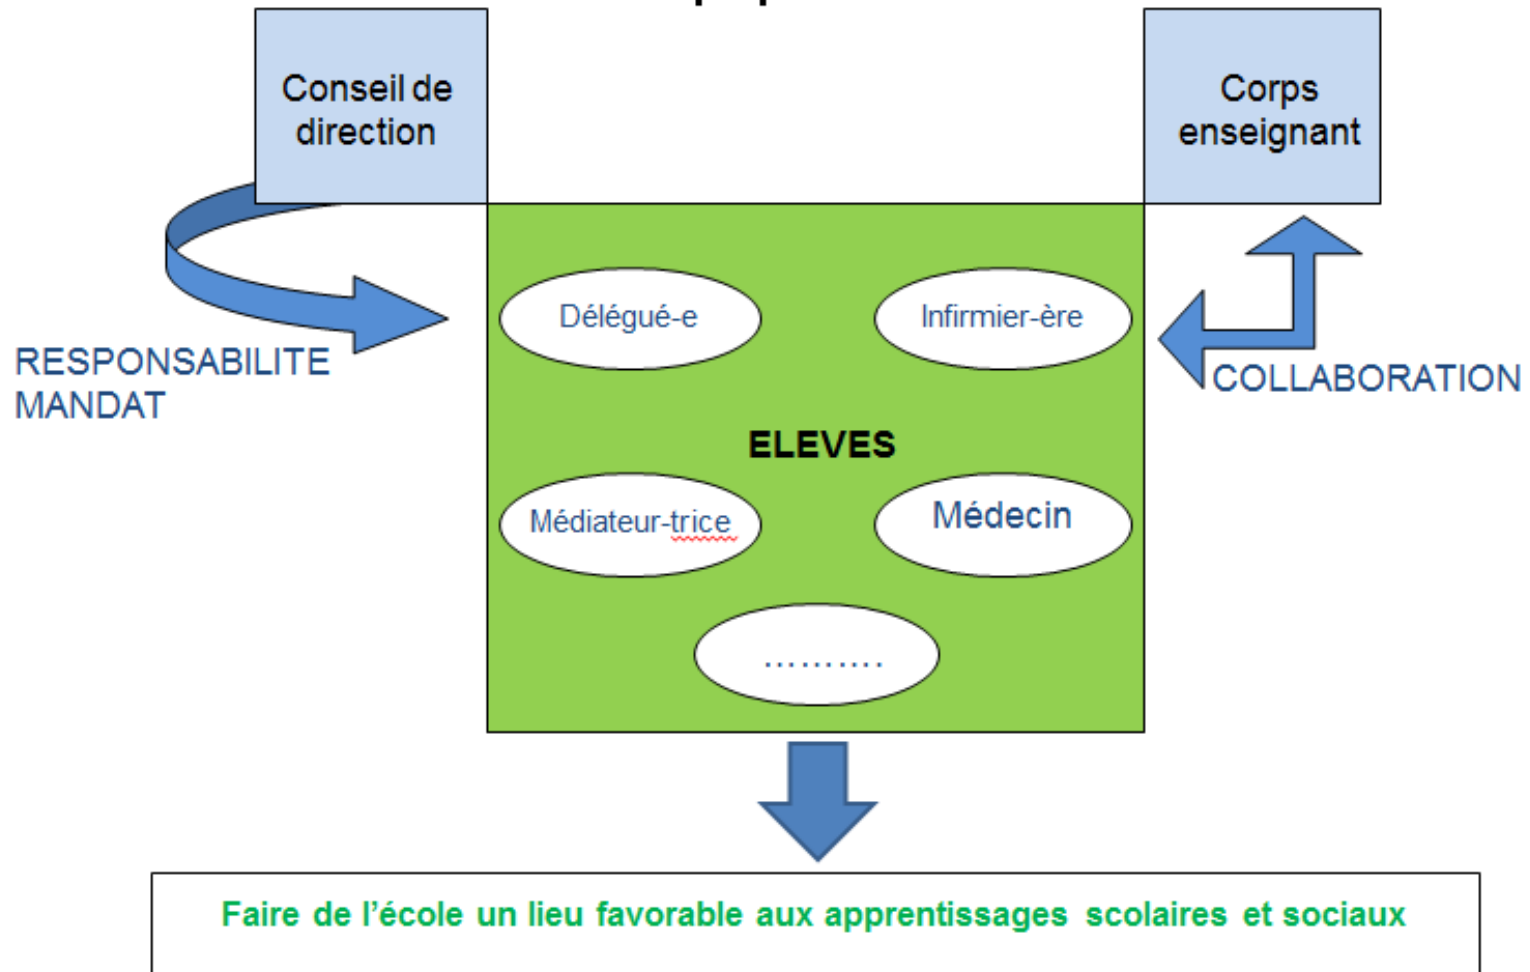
Conseil de direction

Corps enseignant

RESPONSABILITE
MANDAT

Délégué-e

Infirmier-ère

COLLABORATION

ELEVES

Médiateur-trice

Médecin

..........

Faire de l'école un lieu favorable aux apprentissages scolaires et sociaux